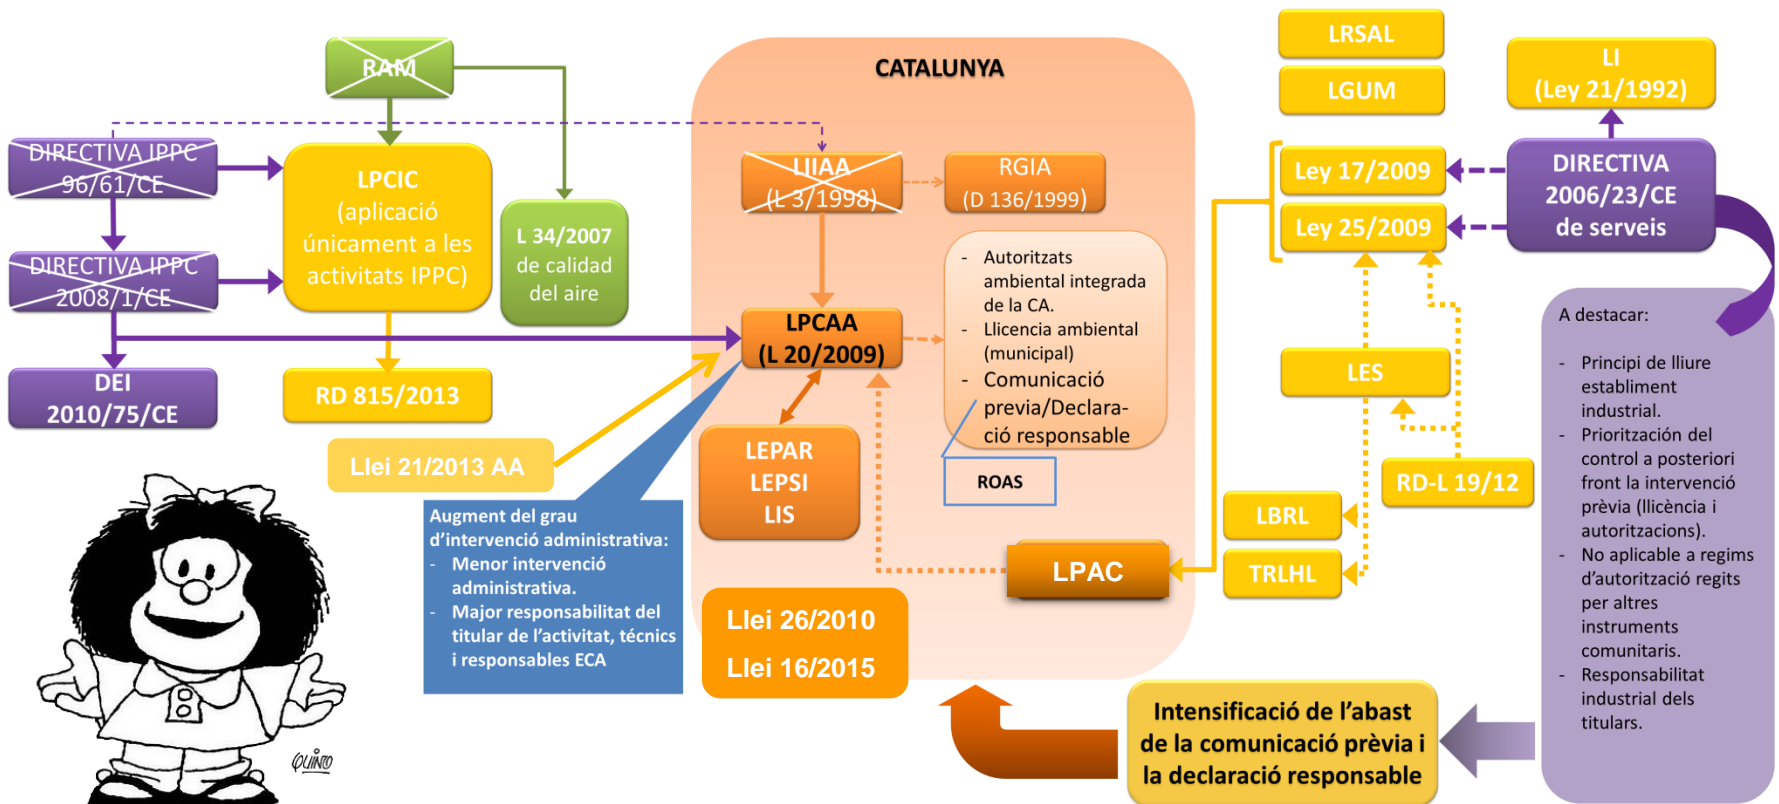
RAM

DIRECTIVA IPPC 96/61/CE

DIRECTIVA IPPC 2008/1/CE

DEI 2010/75/CE

LPCIC (aplicació únicament a les activitats IPPC)

L 34/2007 de calidad del aire

RD 815/2013

Llei 21/2013 AA

Augment del grau d'intervenció administrativa:
- Menor intervenció administrativa.
- Major responsabilitat del titular de l'activitat, tècnics i responsables ECA

CATALUNYA

LIIAA (L 3/1998)

RGIA (D 136/1999)

LPCAA (L 20/2009)

- Autoritzats ambiental integrada de la CA.
- Llicencia ambiental (municipal)
- Comunicació previa/Declaració responsable

ROAS

LEPAR
LEPSI
LIS

LPAC

Llei 26/2010
Llei 16/2015

LRSAL

LGUM

LI (Ley 21/1992)

Ley 17/2009

Ley 25/2009

DIRECTIVA 2006/23/CE de serveis

LES

RD-L 19/12

LBRL

TRLHL

A destacar:
- Principi de lliure establiment industrial.
- Priorització del control a posteriori front la intervenció prèvia (llicència i autoritzacions).
- No aplicable a regims d'autorització regits per altres instruments comunitaris.
- Responsabilitat industrial dels titulars.

Intensificació de l'abast de la comunicació prèvia i la declaració responsable

Quino